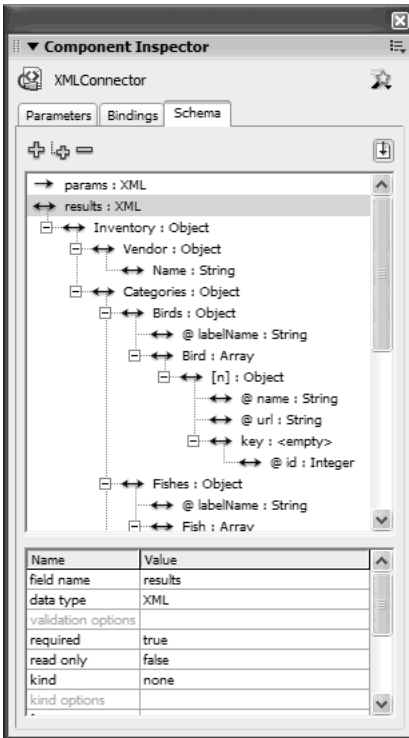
▼ Component Inspector

XMLConnector

Parameters | Bindings | Schema

params : XML
results : XML
Inventory : Object
Vendor : Object
Name : String
Categories : Object
Birds : Object
@ labelName : String
Bird : Array
[n] : Object
@ name : String
@ url : String
key : <empty>
@ id : Integer
Fishes : Object
@ labelName : String
Fish : Array

| Name | Value |
|---|---|
| field name | results |
| data type | XML |
| validation options | |
| required | true |
| read only | false |
| kind | none |
| kind options | |